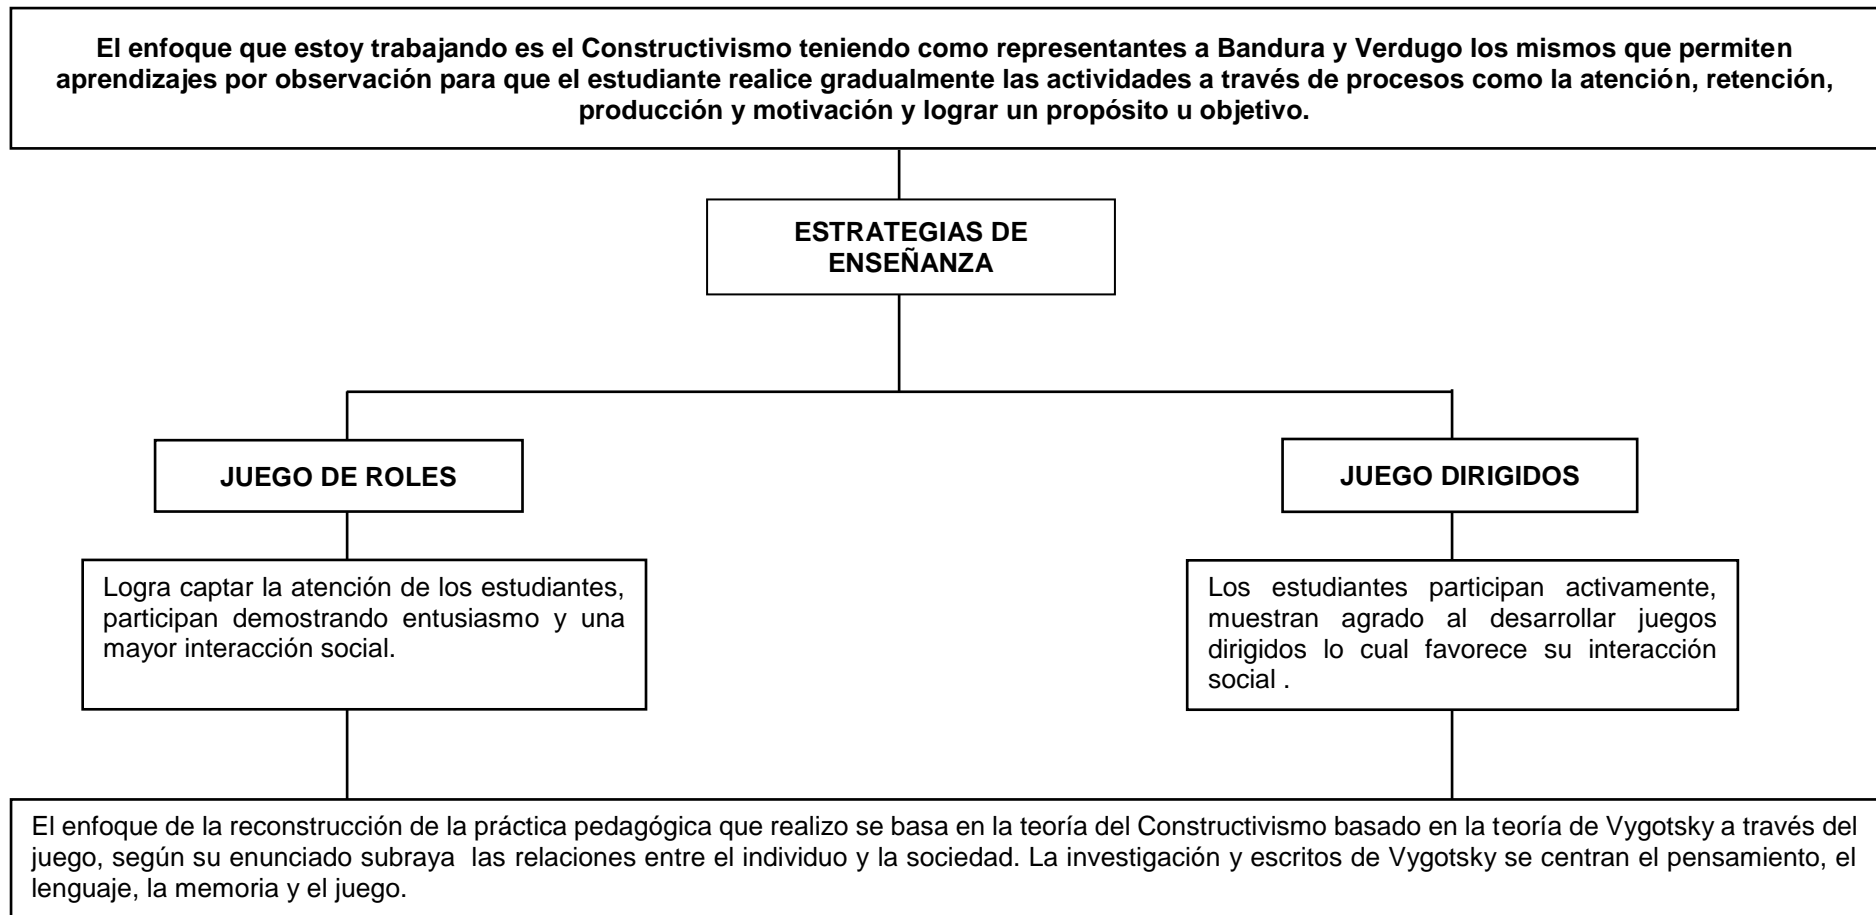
**El enfoque que estoy trabajando es el Constructivismo teniendo como representantes a Bandura y Verdugo los mismos que permiten aprendizajes por observación para que el estudiante realice gradualmente las actividades a través de procesos como la atención, retención, producción y motivación y lograr un propósito u objetivo.**

**ESTRATEGIAS DE ENSEÑANZA**

**JUEGO DE ROLES**

**JUEGO DIRIGIDOS**

Logra captar la atención de los estudiantes, participan demostrando entusiasmo y una mayor interacción social.

Los estudiantes participan activamente, muestran agrado al desarrollar juegos dirigidos lo cual favorece su interacción social .

El enfoque de la reconstrucción de la práctica pedagógica que realizo se basa en la teoría del Constructivismo basado en la teoría de Vygotsky a través del juego, según su enunciado subraya las relaciones entre el individuo y la sociedad. La investigación y escritos de Vygotsky se centran el pensamiento, el lenguaje, la memoria y el juego.